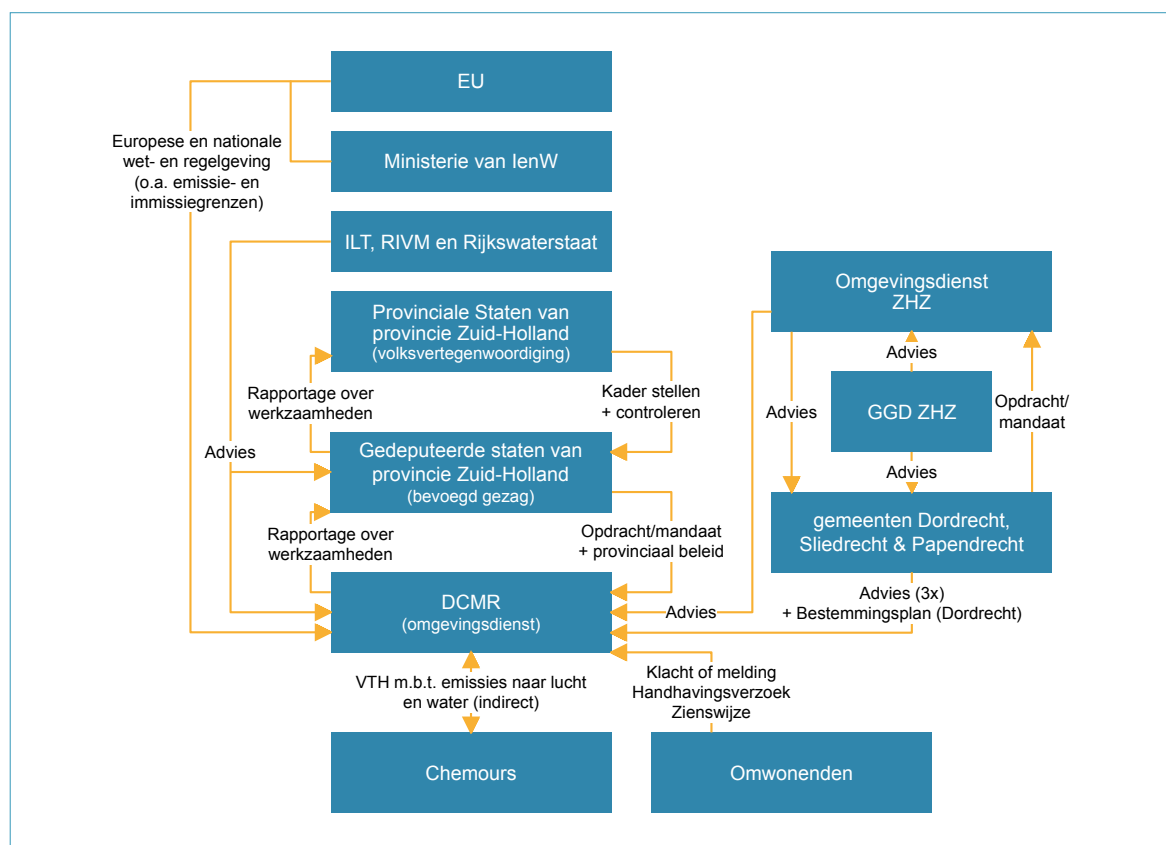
EU

Ministerie van IenW

Europese en nationale wet- en regelgeving (o.a. emissie- en immissiegrenzen)

ILT, RIVM en Rijkswaterstaat

Provinciale Staten van provincie Zuid-Holland (volksvertegenwoordiging)

Rapportage over werkzaamheden

Kader stellen + controleren

Advies

Gedeputeerde staten van provincie Zuid-Holland (bevoegd gezag)

Rapportage over werkzaamheden

Opdracht/mandaat + provinciaal beleid

DCMR (omgevingsdienst)

Advies

Omgevingsdienst ZHZ

Advies

Advies

GGD ZHZ

Opdracht/ mandaat

Advies

gemeenten Dordrecht, Sliedrecht & Papendrecht

Advies (3x) + Bestemmingsplan (Dordrecht)

VTH m.b.t. emissies naar lucht en water (indirect)

Klacht of melding
Handhavingsverzoek
Zienswijze

Chemours

Omwonenden